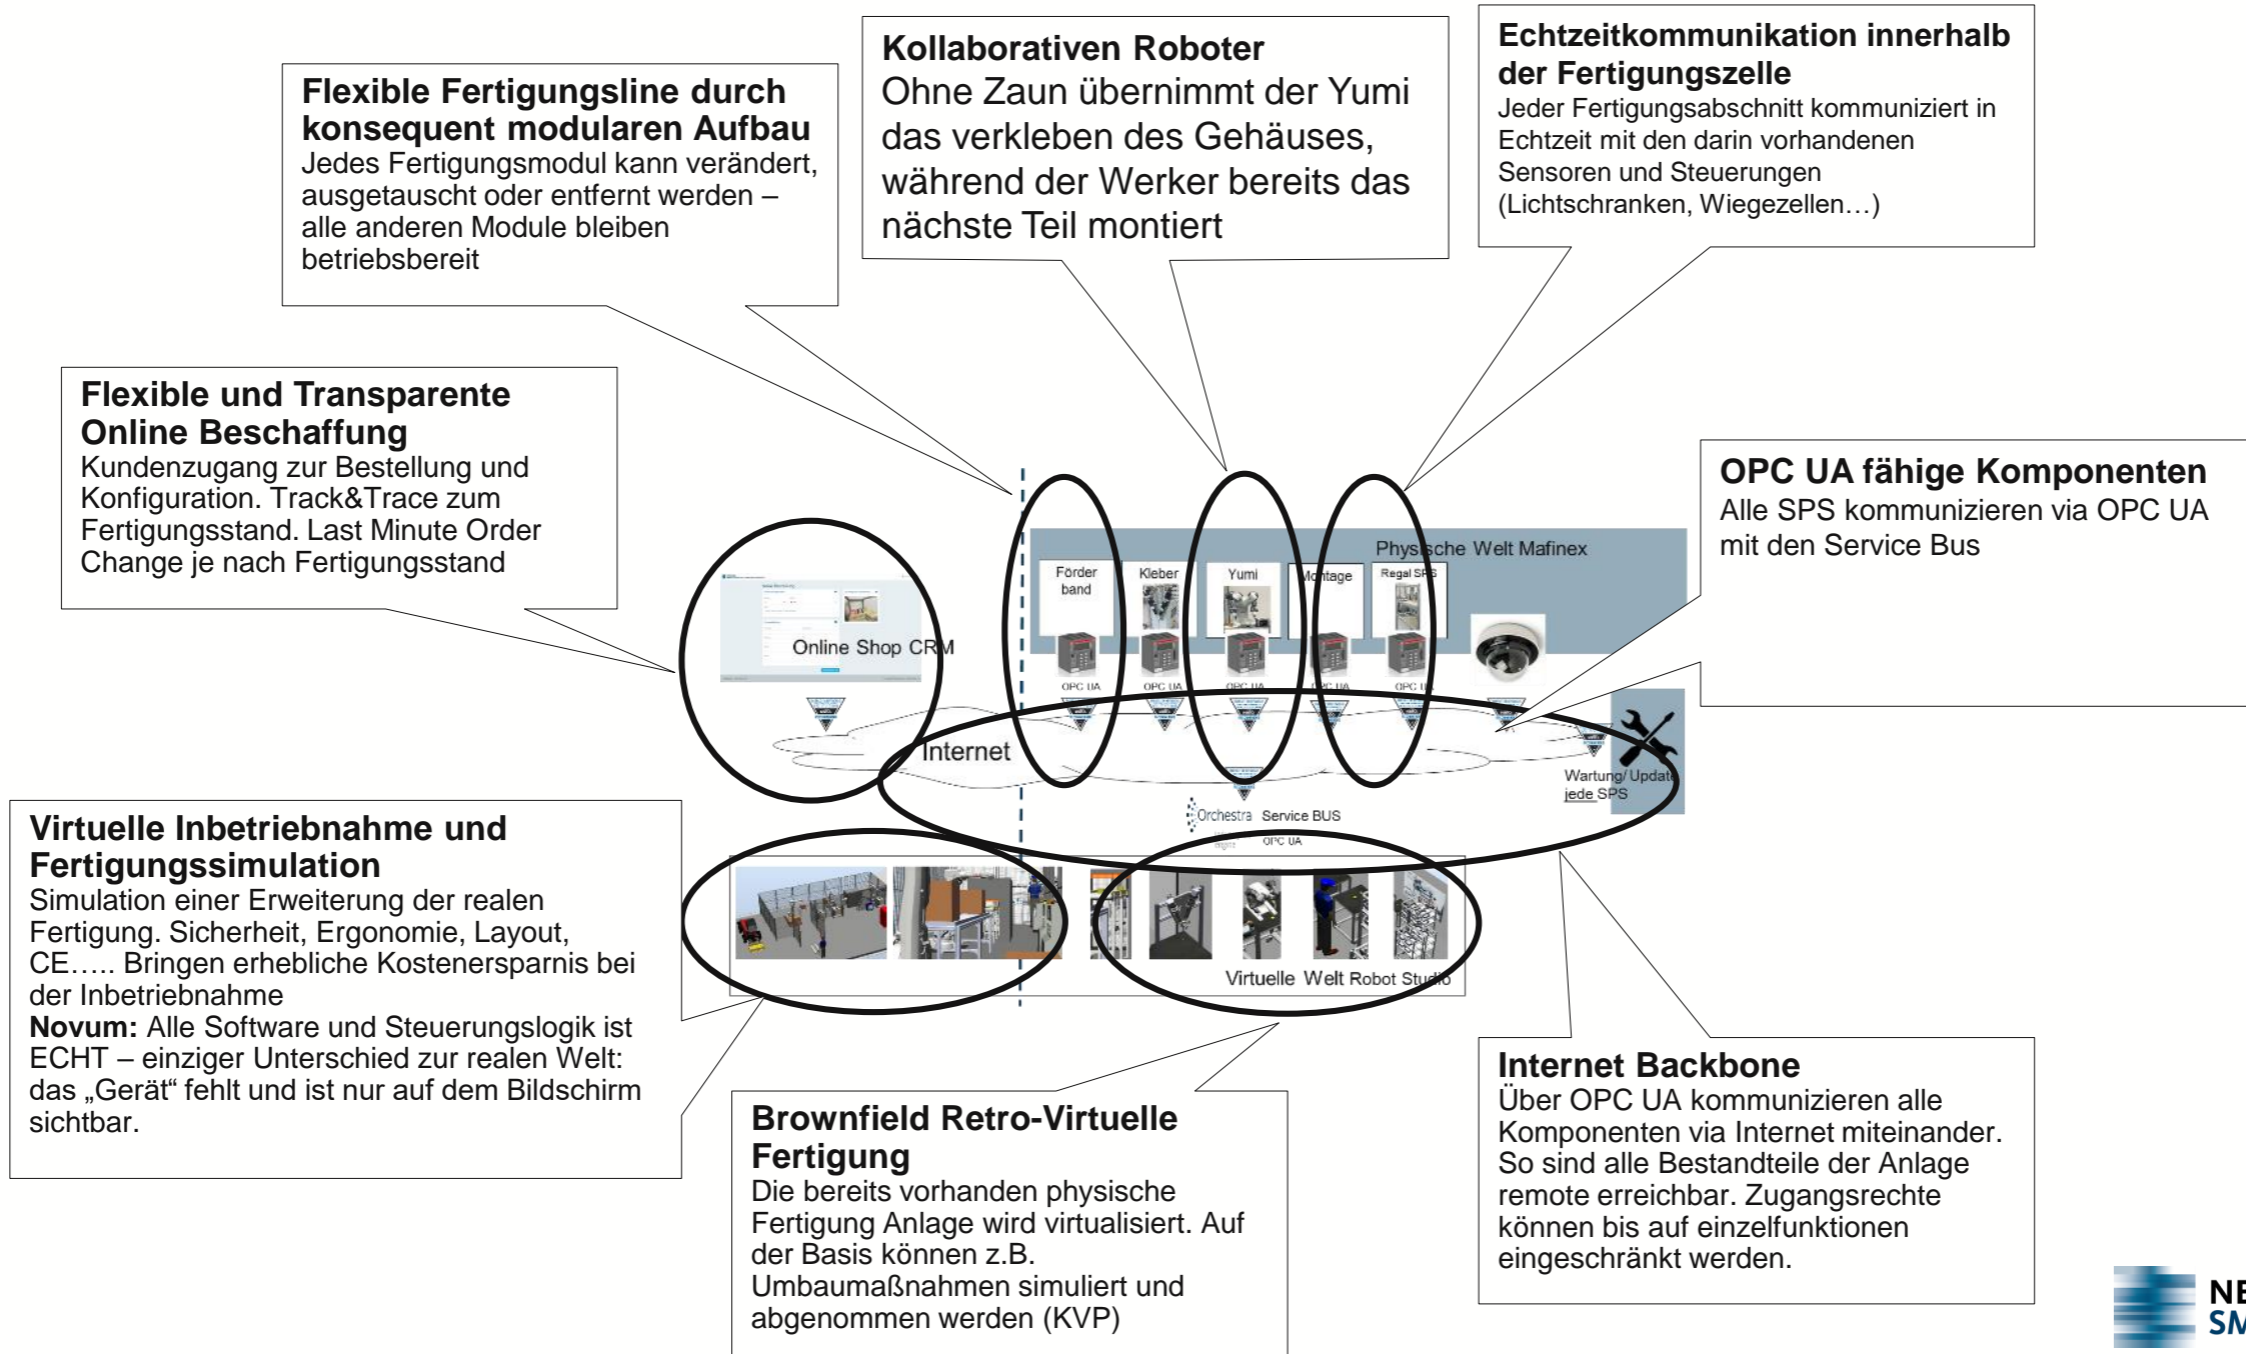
**Flexible Fertigungsline durch konsequent modularen Aufbau**
Jedes Fertigungsmodul kann verändert, ausgetauscht oder entfernt werden – alle anderen Module bleiben betriebsbereit

**Kollaborativen Roboter**
Ohne Zaun übernimmt der Yumi das verkleben des Gehäuses, während der Werker bereits das nächste Teil montiert

**Echtzeitkommunikation innerhalb der Fertigungszelle**
Jeder Fertigungsabschnitt kommuniziert in Echtzeit mit den darin vorhandenen Sensoren und Steuerungen (Lichtschranken, Wiegezellen…)

**Flexible und Transparente Online Beschaffung**
Kundenzugang zur Bestellung und Konfiguration. Track&Trace zum Fertigungsstand. Last Minute Order Change je nach Fertigungsstand

**OPC UA fähige Komponenten**
Alle SPS kommunizieren via OPC UA mit den Service Bus

Physische Welt Mafinex
Förder band
Kleber
Yumi
Montage
Regal SPS
OPC UA
OPC UA
OPC UA
OPC UA
OPC UA
Online Shop CRM
Internet
Wartung/ Update jede SPS
Orchestra Service BUS
OPC UA

**Virtuelle Inbetriebnahme und Fertigungssimulation**
Simulation einer Erweiterung der realen Fertigung. Sicherheit, Ergonomie, Layout, CE….. Bringen erhebliche Kostenersparnis bei der Inbetriebnahme
**Novum:** Alle Software und Steuerungslogik ist ECHT – einziger Unterschied zur realen Welt: das „Gerät“ fehlt und ist nur auf dem Bildschirm sichtbar.

Virtuelle Welt Robot Studio

**Brownfield Retro-Virtuelle Fertigung**
Die bereits vorhanden physische Fertigung Anlage wird virtualisiert. Auf der Basis können z.B. Umbaumaßnahmen simuliert und abgenommen werden (KVP)

**Internet Backbone**
Über OPC UA kommunizieren alle Komponenten via Internet miteinander. So sind alle Bestandteile der Anlage remote erreichbar. Zugangsrechte können bis auf einzelfunktionen eingeschränkt werden.

NE
SM